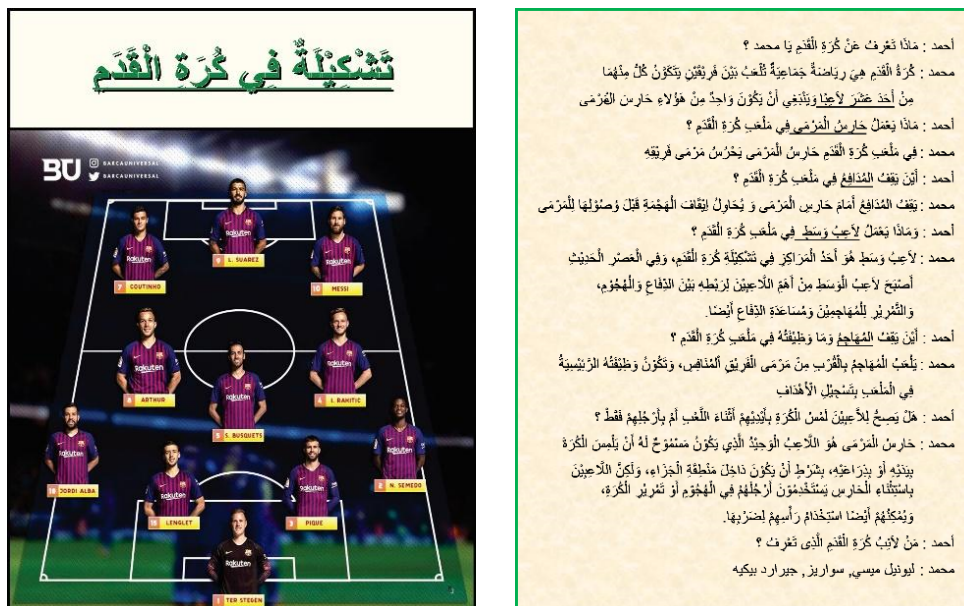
تَشْكِيلَةٌ فِي كُرَةِ الْقَدَمِ

BU
BARCAUNIVERSAL
BARCAUNIVERSAL

9 L. SUAREZ
7 COUTINHO
10 MESSI
8 ARTHUR
4 I. RAKITIC
5 S. BUSQUETS
18 JORDI ALBA
2 N. SEMEDO
15 LENGLET
3 PIQUE
1 TER STEGEN

أحمد : مَاذَا تَعْرِفُ عَنْ كُرَةِ الْقَدَمِ يَا محمد ؟

محمد : كُرَةُ الْقَدَمِ هِيَ رِيَاضَةٌ جَمَاعِيَّةٌ تُلْعَبُ بَيْنَ فَرِيقَيْنِ يَتَكَوَّنُ كُلٌّ مِنْهُمَا مِنْ أَحَدَ عَشَرَ لَاعِبًا وَيَنْبَغِي أَنْ يَكُونَ وَاحِدٌ مِنْ هَؤُلاءِ حَارِسَ الْمَرْمَى

أحمد : مَاذَا يَعْمَلُ حَارِسُ الْمَرْمَى فِي مَلْعَبِ كُرَةِ الْقَدَمِ ؟

محمد : فِي مَلْعَبِ كُرَةِ الْقَدَمِ حَارِسُ الْمَرْمَى يَحْرُسُ مَرْمَى فَرِيقِهِ

أحمد : أَيْنَ يَقِفُ الْمُدَافِعُ فِي مَلْعَبِ كُرَةِ الْقَدَمِ ؟

محمد : يَقِفُ الْمُدَافِعُ أَمَامَ حَارِسِ الْمَرْمَى وَ يُحَاوِلُ إِيقَافَ الْهَجْمَةِ قَبْلَ وُصُولِهَا لِلْمَرْمَى

أحمد : وَمَاذَا يَعْمَلُ لَاعِبُ وَسَطٍ فِي مَلْعَبِ كُرَةِ الْقَدَمِ ؟

محمد : لَاعِبُ وَسَطٍ هُوَ أَحَدُ الْمَرَاكِزِ فِي تَشْكِيلَةِ كُرَةِ الْقَدَمِ، وَفِي الْعَصْرِ الْحَدِيثِ أَصْبَحَ لَاعِبُ الْوَسَطِ مِنْ أَهَمِّ اللَّاعِبِينَ لِرَبْطِهِ بَيْنَ الدِّفَاعِ وَالْهُجُومِ، وَالتَّمْرِيرِ لِلْمُهَاجِمِينَ وَمُسَاعَدَةِ الدِّفَاعِ أَيْضًا.

أحمد : أَيْنَ يَقِفُ الْمُهَاجِمُ وَمَا وَظِيفَتُهُ فِي مَلْعَبِ كُرَةِ الْقَدَمِ ؟

محمد : يَلْعَبُ الْمُهَاجِمُ بِالْقُرْبِ مِنْ مَرْمَى الْفَرِيقِ الْمُنَافِسِ، وَتَكُونُ وَظِيفَتُهُ الرَّئِيسِيَّةُ فِي الْمَلْعَبِ بِتَسْجِيلِ الْأَهْدَافِ

أحمد : هَلْ يَصِحُّ لِلَّاعِبِينَ لَمْسُ الْكُرَةِ بِأَيْدِيهِمْ أَثْنَاءَ اللَّعِبِ أَمْ بِأَرْجُلِهِمْ فَقَطْ ؟

محمد : حَارِسُ الْمَرْمَى هُوَ اللَّاعِبُ الْوَحِيدُ الَّذِي يَكُونُ مَسْمُوحٌ لَهُ أَنْ يَلْمِسَ الْكُرَةَ بِيَدَيْهِ أَوْ بِذِرَاعَيْهِ، بِشَرْطِ أَنْ يَكُونَ دَاخِلَ مِنْطَقَةِ الْجَزَاءِ، وَلَكِنَّ اللَّاعِبِينَ بِاسْتِثْنَاءِ الْحَارِسِ يَسْتَخْدِمُونَ أَرْجُلَهُمْ فِي الْهُجُومِ أَوْ تَمْرِيرِ الْكُرَةِ، وَيُمْكِنُهُمْ أَيْضًا اسْتِخْدَامُ رَأْسِهِمْ لِضَرْبِهَا.

أحمد : مَنْ لَاعِبُ كُرَةِ الْقَدَمِ الَّذِي تَعْرِفُ ؟

محمد : ليونيل ميسي, سواريز, جيرارد بيكيه